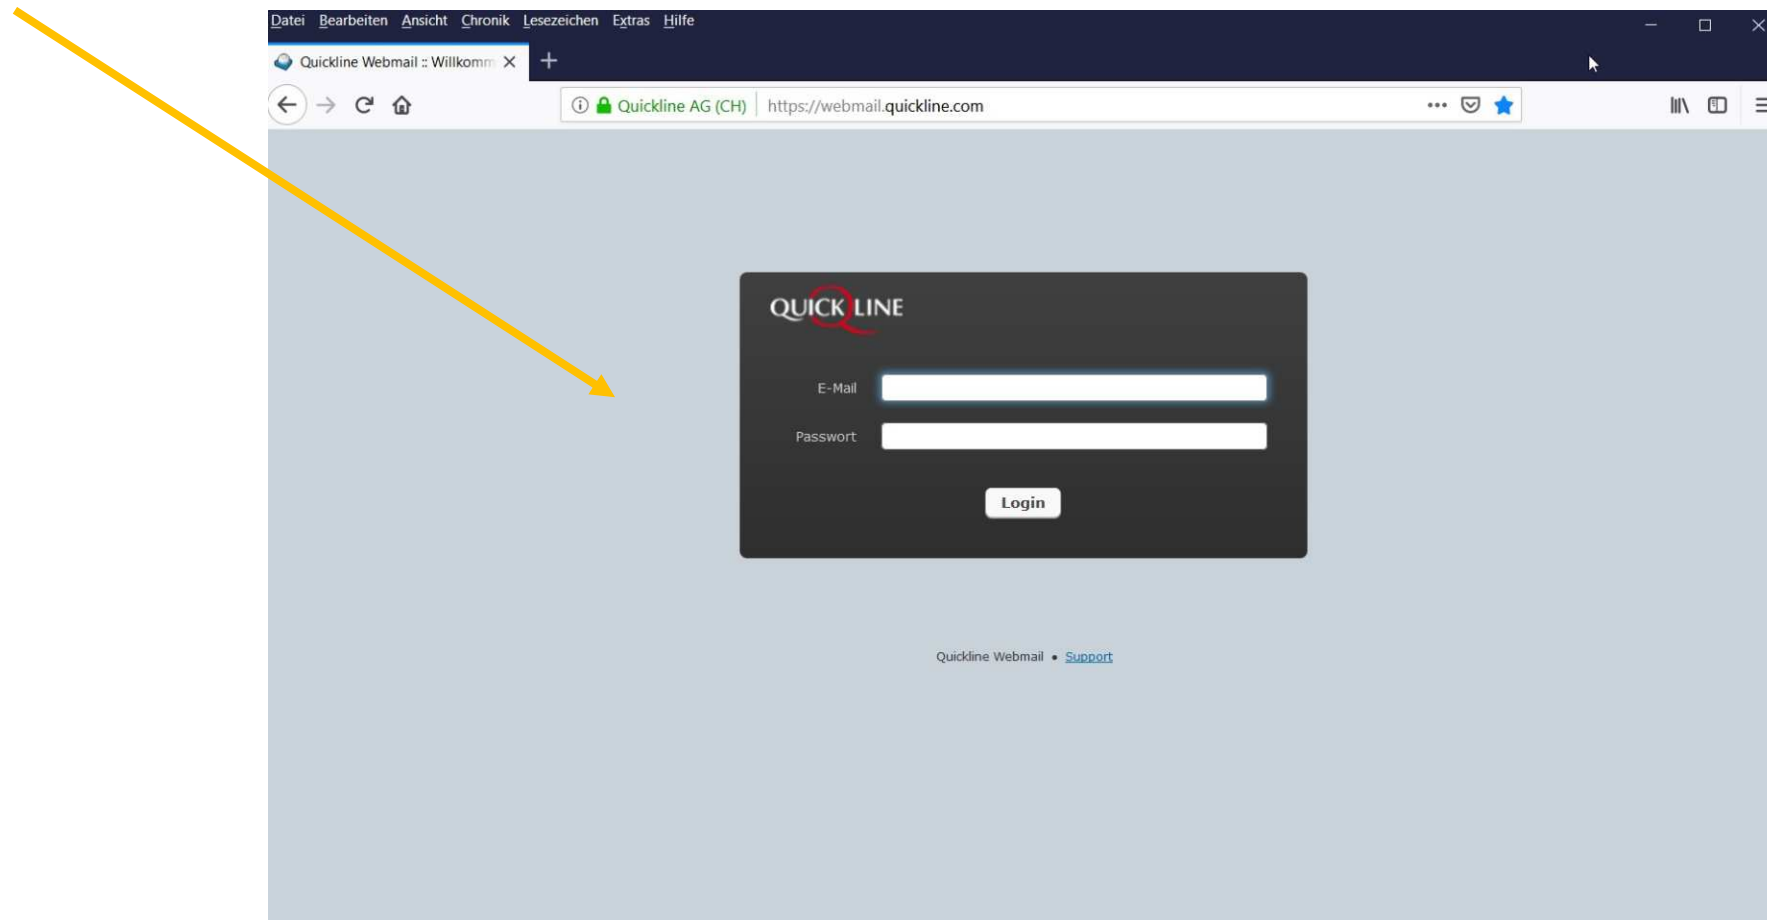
Datei Bearbeiten Ansicht Chronik Lesezeichen Extras Hilfe

Quickline Webmail :: Willkomm

Quickline AG (CH) https://webmail.quickline.com

QUICK LINE

E-Mail

Passwort

Login

Quickline Webmail • Support